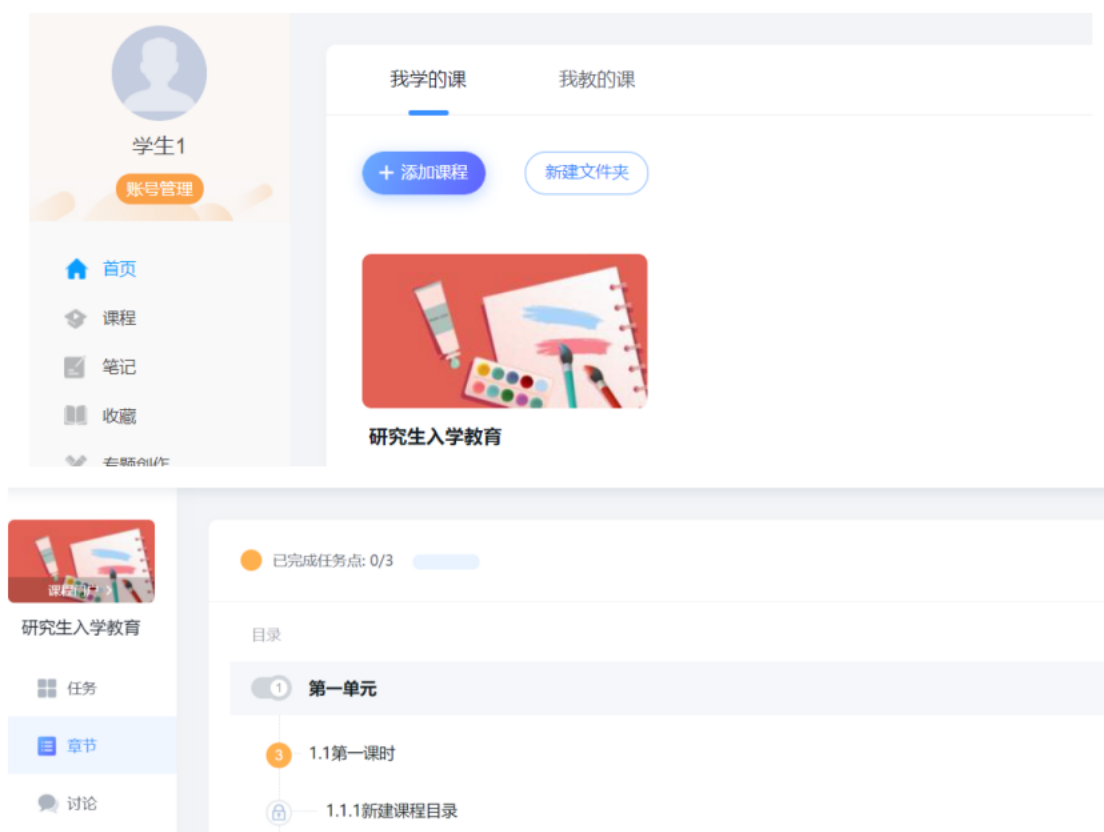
学生1
账号管理
首页
课程
笔记
收藏
专题创作

我学的课
我教的课
+ 添加课程
新建文件夹
研究生入学教育

课程门户 >
研究生入学教育
任务
章节
讨论

已完成任务点: 0/3
目录
1 第一单元
3 1.1第一课时
1.1.1新建课程目录